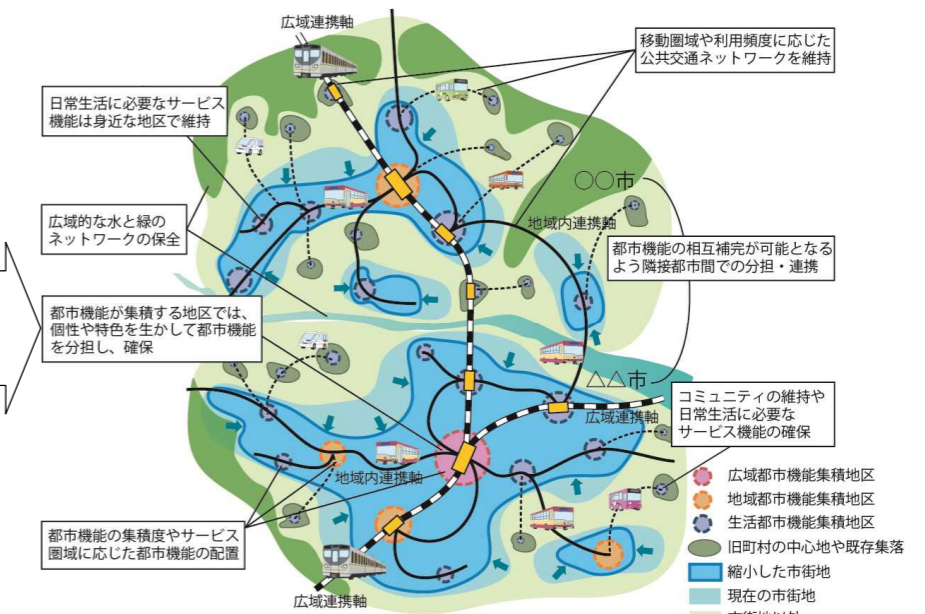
広域連携軸

移動圏域や利用頻度に応じた公共交通ネットワークを維持

日常生活に必要なサービス機能は身近な地区で維持

○○市

地域内連携軸

広域的な水と緑のネットワークの保全

都市機能の相互補完が可能となるよう隣接都市間での分担・連携

都市機能が集積する地区では、個性や特色を生かして都市機能を分担し、確保

△△市

コミュニティの維持や日常生活に必要なサービス機能の確保

広域連携軸

地域内連携軸

広域都市機能集積地区
地域都市機能集積地区
生活都市機能集積地区
旧町村の中心地や既存集落
縮小した市街地
現在の市街地
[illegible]

都市機能の集積度やサービス圏域に応じた都市機能の配置

広域連携軸